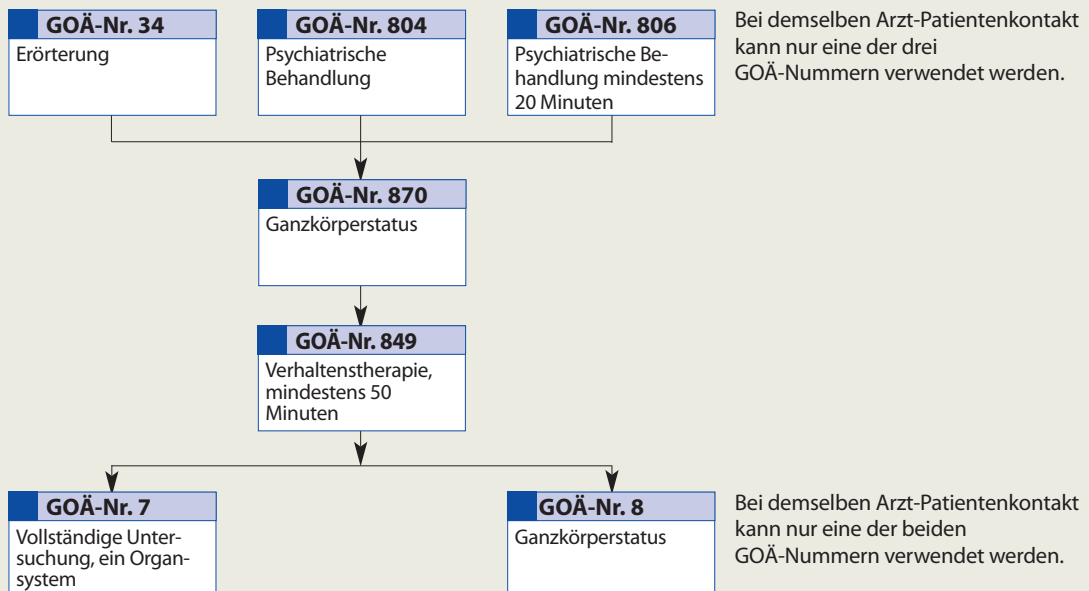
GOÄ-Nr. 34
Erörterung

GOÄ-Nr. 804
Psychiatrische Behandlung

GOÄ-Nr. 806
Psychiatrische Behandlung mindestens 20 Minuten

Bei demselben Arzt-Patientenkontakt kann nur eine der drei GOÄ-Nummern verwendet werden.

GOÄ-Nr. 870
Ganzkörperstatus

GOÄ-Nr. 849
Verhaltenstherapie, mindestens 50 Minuten

GOÄ-Nr. 7
Vollständige Untersuchung, ein Organsystem

GOÄ-Nr. 8
Ganzkörperstatus

Bei demselben Arzt-Patientenkontakt kann nur eine der beiden GOÄ-Nummern verwendet werden.